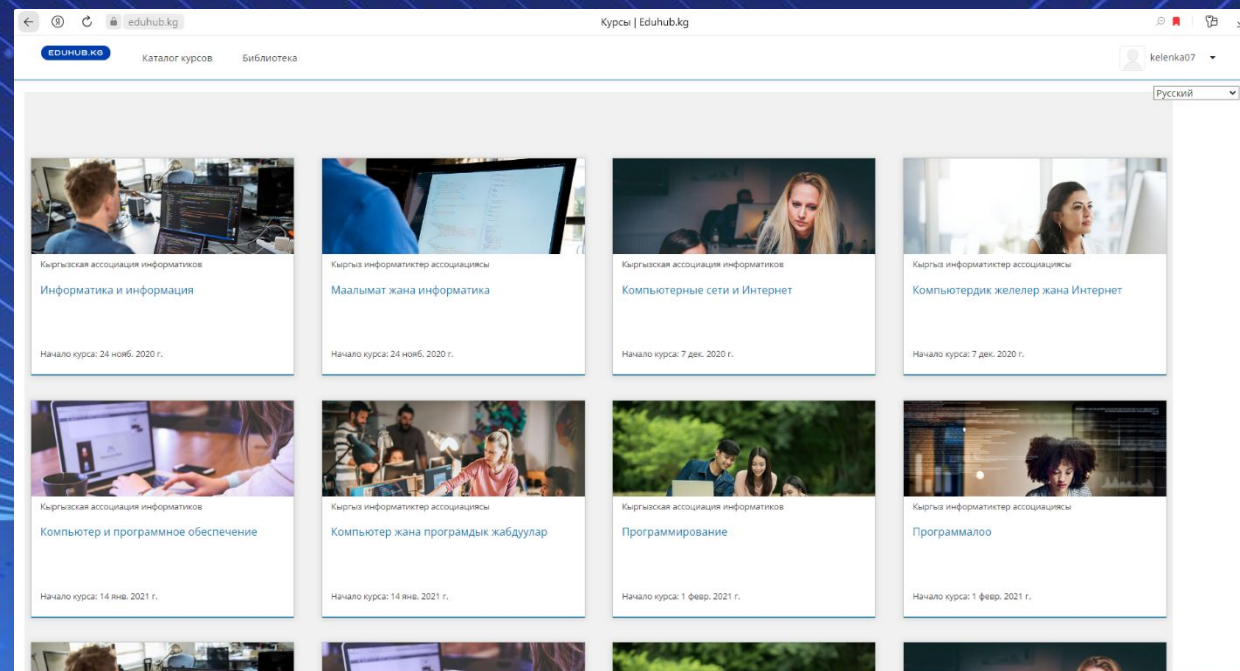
eduhub.kg

Курсы | Eduhub.kg

EDUHUB.KG

Каталог курсов

Библиотека

kelenka07

Русский

Кыргызская ассоциация информатиков

Информатика и информация

Начало курса: 24 нояб. 2020 г.

Кыргыз информатиктер ассоциациясы

Маалымат жана информатика

Начало курса: 24 нояб. 2020 г.

Кыргызская ассоциация информатиков

Компьютерные сети и Интернет

Начало курса: 7 дек. 2020 г.

Кыргыз информатиктер ассоциациясы

Компьютердик желелер жана Интернет

Начало курса: 7 дек. 2020 г.

Кыргызская ассоциация информатиков

Компьютер и программное обеспечение

Начало курса: 14 янв. 2021 г.

Кыргыз информатиктер ассоциациясы

Компьютер жана програмдык жабдуулар

Начало курса: 14 янв. 2021 г.

Кыргызская ассоциация информатиков

Программирование

Начало курса: 1 февр. 2021 г.

Кыргыз информатиктер ассоциациясы

Программалоо

Начало курса: 1 февр. 2021 г.